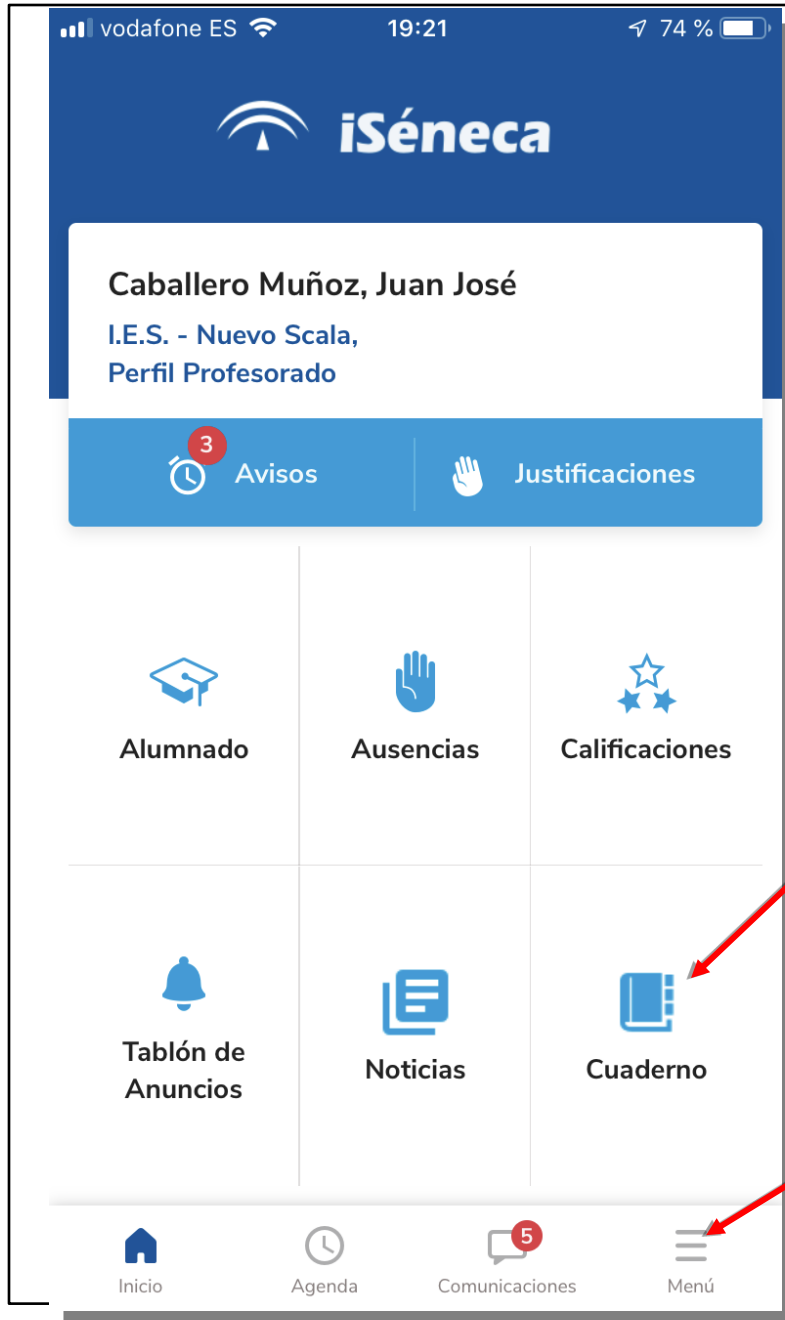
vodafone ES 19:21 74 %

iSéneca

Caballero Muñoz, Juan José
I.E.S. - Nuevo Scala,
Perfil Profesorado

3 Avisos
Justificaciones

Alumnado
Ausencias
Calificaciones

Tablón de Anuncios
Noticias
Cuaderno

Inicio
Agenda
5 Comunicaciones
Menú